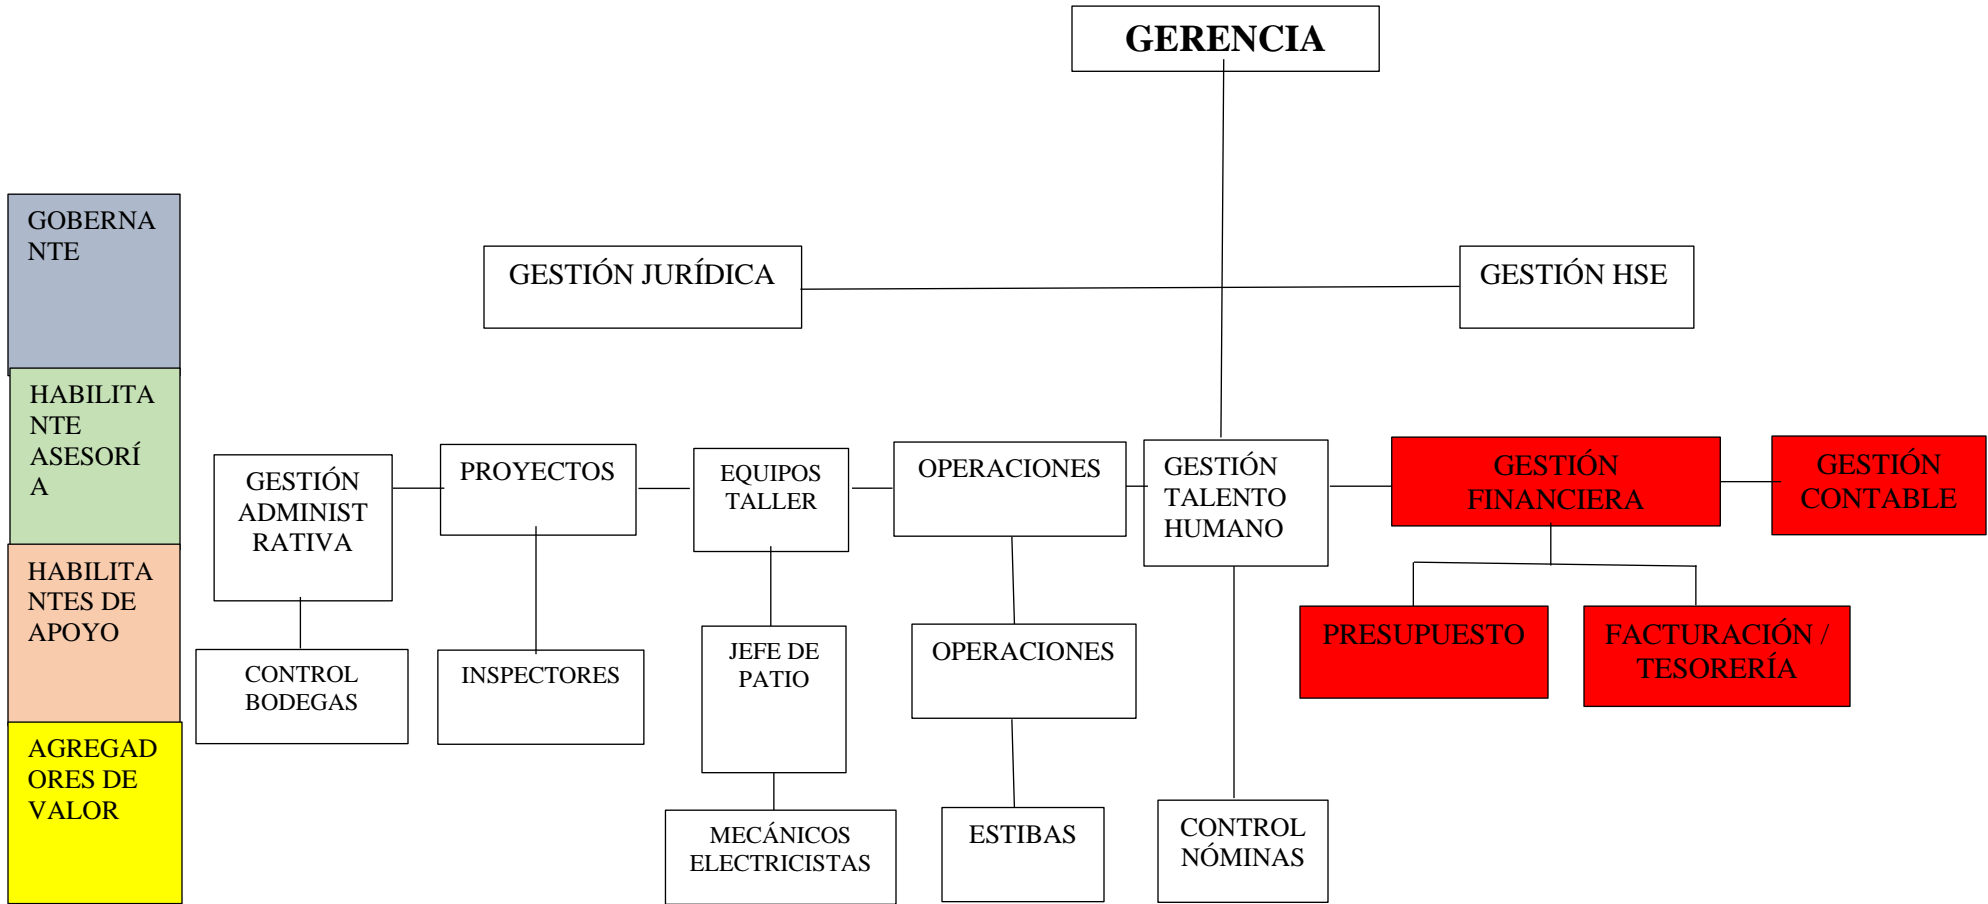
GERENCIA

GOBERNANTE

HABILITANTE ASESORÍA

HABILITANTES DE APOYO

AGREGADORES DE VALOR

GESTIÓN JURÍDICA

GESTIÓN HSE

GESTIÓN ADMINISTRATIVA

PROYECTOS

EQUIPOS TALLER

OPERACIONES

GESTIÓN TALENTO HUMANO

GESTIÓN FINANCIERA

GESTIÓN CONTABLE

CONTROL BODEGAS

INSPECTORES

JEFE DE PATIO

OPERACIONES

PRESUPUESTO

FACTURACIÓN / TESORERÍA

MECÁNICOS ELECTRICISTAS

ESTIBAS

CONTROL NÓMINAS